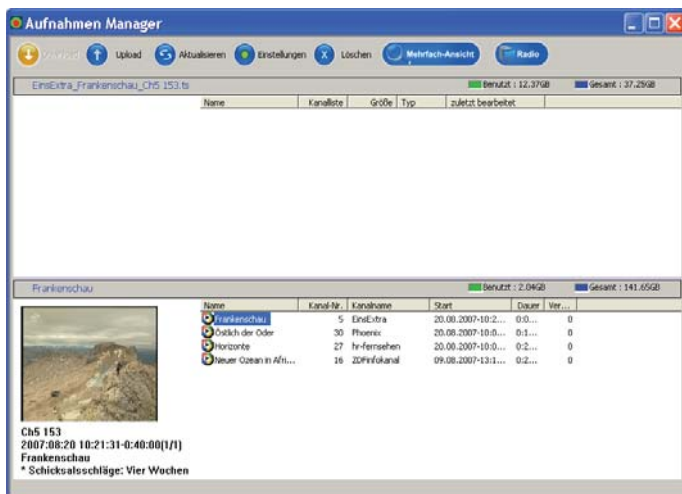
Aufnahmen Manager

Download Upload Aktualisieren Einstellungen Löschen Mehrfach-Ansicht Radio

EinsExtra_Frankenschau_Ch5 153.ts

Benutzt : 12.37GB Gesamt : 37.25GB

| Name | Kanalliste | Größe | Typ | zuletzt bearbeitet |
|---|---|---|---|---|

Frankenschau

Benutzt : 2.04GB Gesamt : 141.65GB

| Name | Kanal-Nr. | Kanalname | Start | Dauer | Ver... |
|---|---|---|---|---|---|
| Frankenschau | 5 | EinsExtra | 20.08.2007-10:2... | 0:0... | 0 |
| Östlich der Oder | 30 | Phoenix | 20.08.2007-10:0... | 0:1... | 0 |
| Horizonte | 27 | hr-fernsehen | 20.08.2007-10:0... | 0:2... | 0 |
| Neuer Ozean in Afri... | 16 | ZDFinfokanal | 09.08.2007-13:1... | 0:2... | 0 |

Ch5 153
2007:08:20 10:21:31-0:40:00(1/1)
Frankenschau
* Schicksalsschläge: Vier Wochen